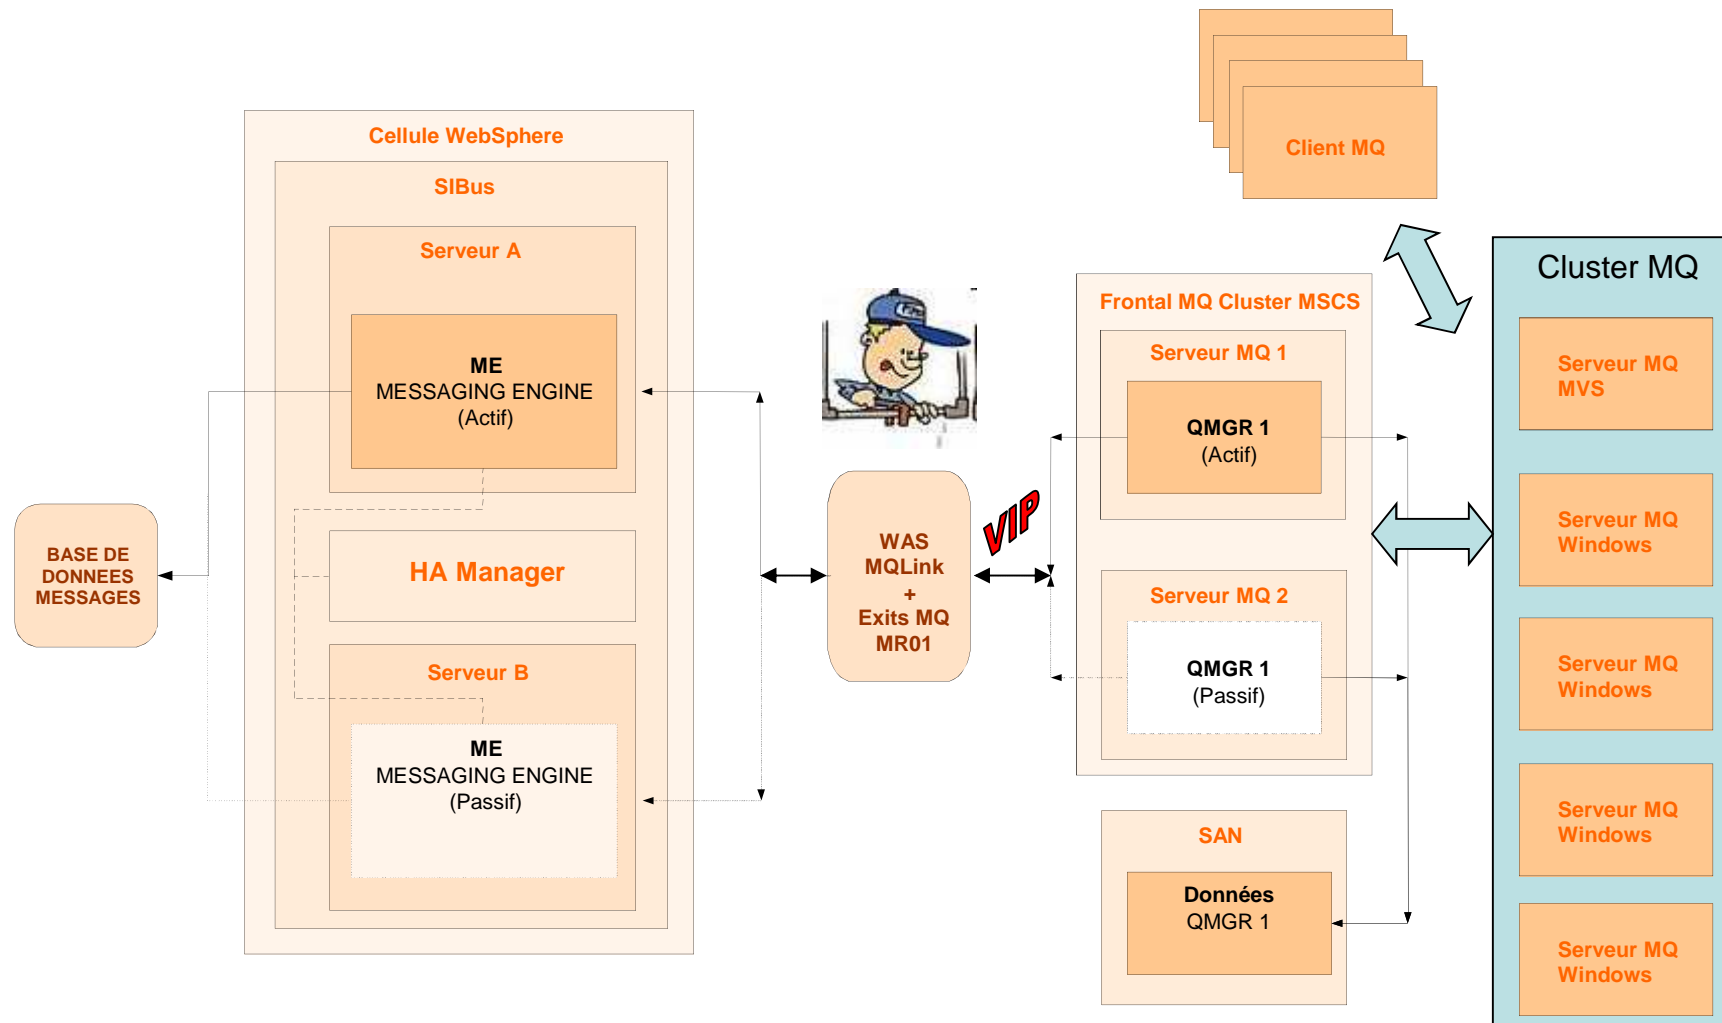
Client MQ

Cellule WebSphere

SIBus

Serveur A

ME
MESSAGING ENGINE
(Actif)

BASE DE DONNEES MESSAGES

HA Manager

Serveur B

ME
MESSAGING ENGINE
(Passif)

WAS
MQLink
+
Exits MQ
MR01

VIP

Frontal MQ Cluster MSCS

Serveur MQ 1

QMGR 1
(Actif)

Serveur MQ 2

QMGR 1
(Passif)

SAN

Données
QMGR 1

Cluster MQ

Serveur MQ MVS

Serveur MQ Windows

Serveur MQ Windows

Serveur MQ Windows

Serveur MQ Windows